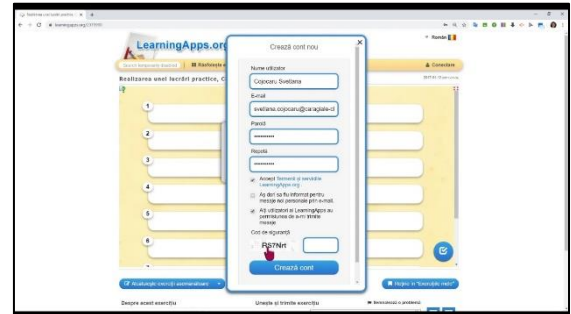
Realizarea unei lucrari practice ×

learningapps.org

LearningApps.org

Română

Caută aplicații (exerciții)

Răsfoiește exerciții

Conectare

Realizarea unei lucrări practice, C

1

2

3

4

5

6

Creează cont nou

×

Nume utilizator

Cojocaru Svetlana

E-mail

svetlana.cojocaru@caragiale-cl

Parolă

••••••••••

Repetă

••••••••••

Accept Termenii și condițiile LearningApps.org

Aș dori să fiu informat prin mesaje așa personale prin e-mail.

Aș utilizatori ai LearningApps au permisiunea de a-mi trimite mesaje.

Cod de siguranță

R57Nrt

Creează cont

Realizează exerciții asemănătoare

Înregistrare "Exercițiile mele"

Despre acest exercițiu

Unește și trimite exercițiu

Semnalează o problemă